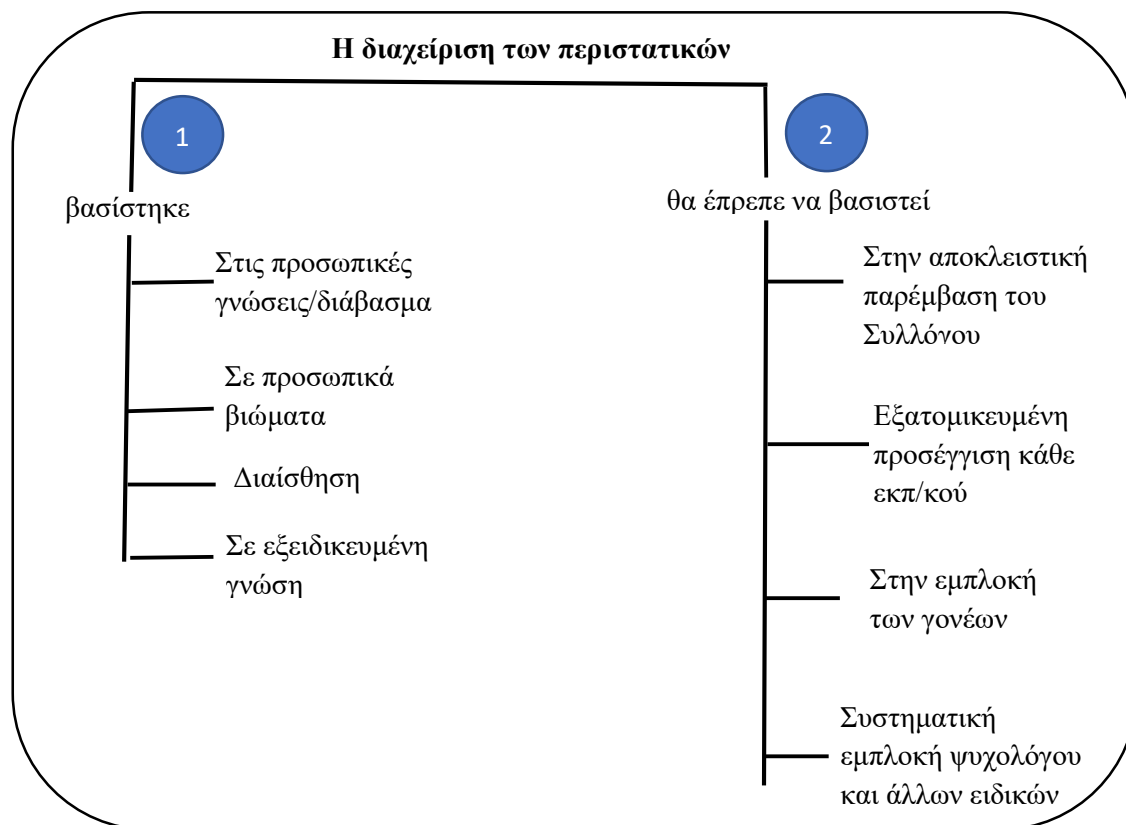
**Η διαχείριση των περιστατικών**

1

βασίστηκε

Στις προσωπικές γνώσεις/διάβασμα

Σε προσωπικά βιώματα

Διαίσθηση

Σε εξειδικευμένη γνώση

2

θα έπρεπε να βασιστεί

Στην αποκλειστική παρέμβαση του Συλλόνου

Εξατομικευμένη προσέγγιση κάθε εκπ/κού

Στην εμπλοκή των γονέων

Συστηματική εμπλοκή ψυχολόγου και άλλων ειδικών